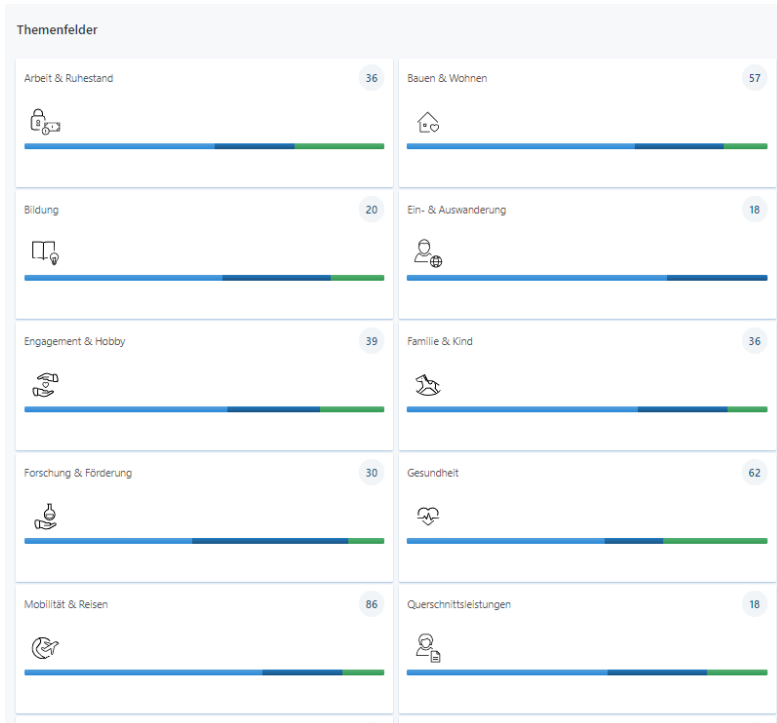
Themenfelder

Arbeit & Ruhestand
36

Bauen & Wohnen
57

Bildung
20

Ein- & Auswanderung
18

Engagement & Hobby
39

Familie & Kind
36

Forschung & Förderung
30

Gesundheit
62

Mobilität & Reisen
86

Querschnittsleistungen
18